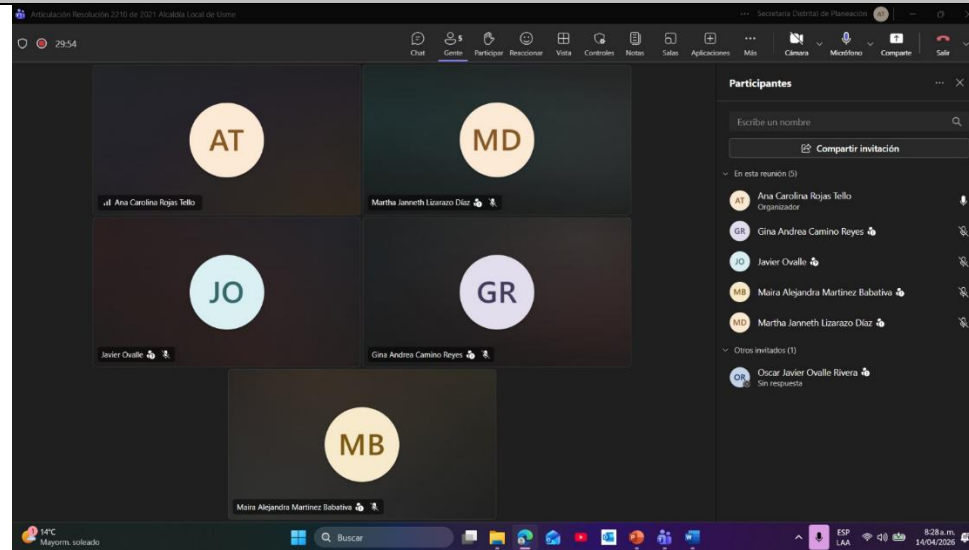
Articulación Resolución 2210 de 2021 Alcaldía Local de Usme

Secretaría Distrital de Planeación

29:54

Chat Gente 5 Participar Reaccionar Vista Controles Notas Salas Aplicaciones Más Cámara Micrófono Compartir Salir

AT
Ana Carolina Rojas Tello

MD
Martha Janneth Lizarazo Díaz

JO
Javier Ovalle

GR
Gina Andrea Camino Reyes

MB
Maira Alejandra Martinez Babativa

Participantes

Escribe un nombre

Compartir invitación

En esta reunión (5)

AT Ana Carolina Rojas Tello
Organizador

GR Gina Andrea Camino Reyes

JO Javier Ovalle

MB Maira Alejandra Martínez Babativa

MD Martha Janneth Lizarazo Díaz

Otros invitados (1)

OR Oscar Javier Ovalle Rivera
Sin respuesta

14°C
Mayorm. soleado

Buscar

ESP
LAA

8:28 a.m.
14/04/2026